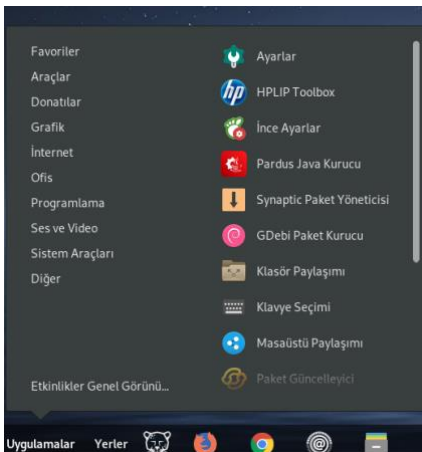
Favoriler
Araçlar
Donatılar
Grafik
İnternet
Ofis
Programlama
Ses ve Video
Sistem Araçları
Diğer

Ayarlar
HPLIP Toolbox
İnce Ayarlar
Pardus Java Kurucu
Synaptic Paket Yöneticisi
GDebi Paket Kurucu
Klasör Paylaşımı
Klavye Seçimi
Masaüstü Paylaşımı
Paket Güncelleyici

Etkinlikler Genel Görünü...

Uygulamalar Yerler